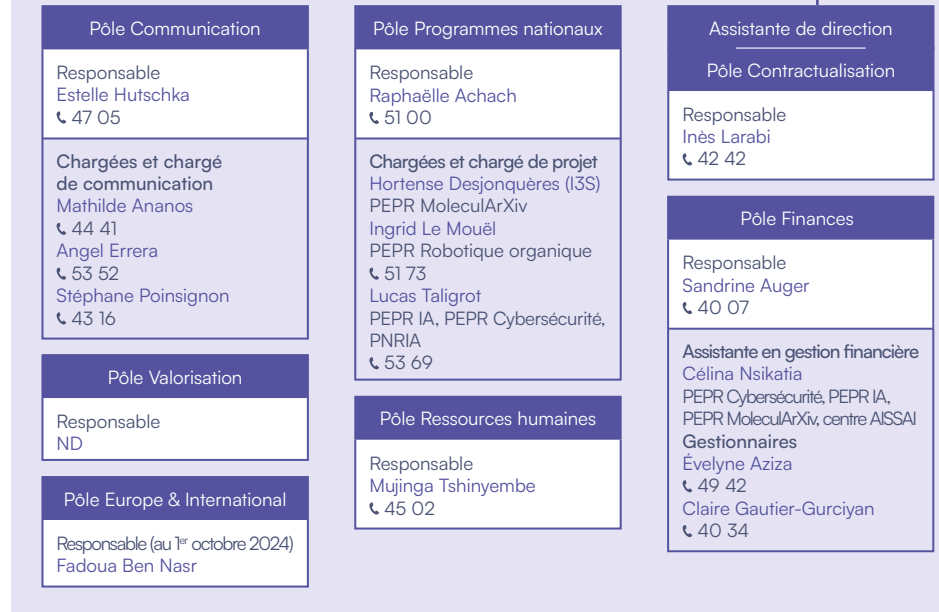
Pôle Communication

Responsable
Estelle Hutschka
47 05

Chargées et chargé de communication
Mathilde Ananos
44 41
Angel Errera
53 52
Stéphane Poinsignon
43 16

Pôle Valorisation

Responsable
ND

Pôle Europe & International

Responsable (au 1$^{er}$ octobre 2024)
Fadoua Ben Nasr

Pôle Programmes nationaux

Responsable
Raphaëlle Achach
51 00

Chargées et chargé de projet
Hortense Desjonquères (I3S)
PEPR MoleculArXiv
Ingrid Le Mouël
PEPR Robotique organique
51 73
Lucas Taligrot
PEPR IA, PEPR Cybersécurité, PNRIA
53 69

Pôle Ressources humaines

Responsable
Mujinga Tshinyembe
45 02

Assistante de direction

Pôle Contractualisation

Responsable
Inès Larabi
42 42

Pôle Finances

Responsable
Sandrine Auger
40 07

Assistante en gestion financière
Célina Nsikatia
PEPR Cybersécurité, PEPR IA, PEPR MoleculArXiv, centre AISSAI
Gestionnaires
Évelyne Aziza
49 42
Claire Gautier-Gurciyan
40 34